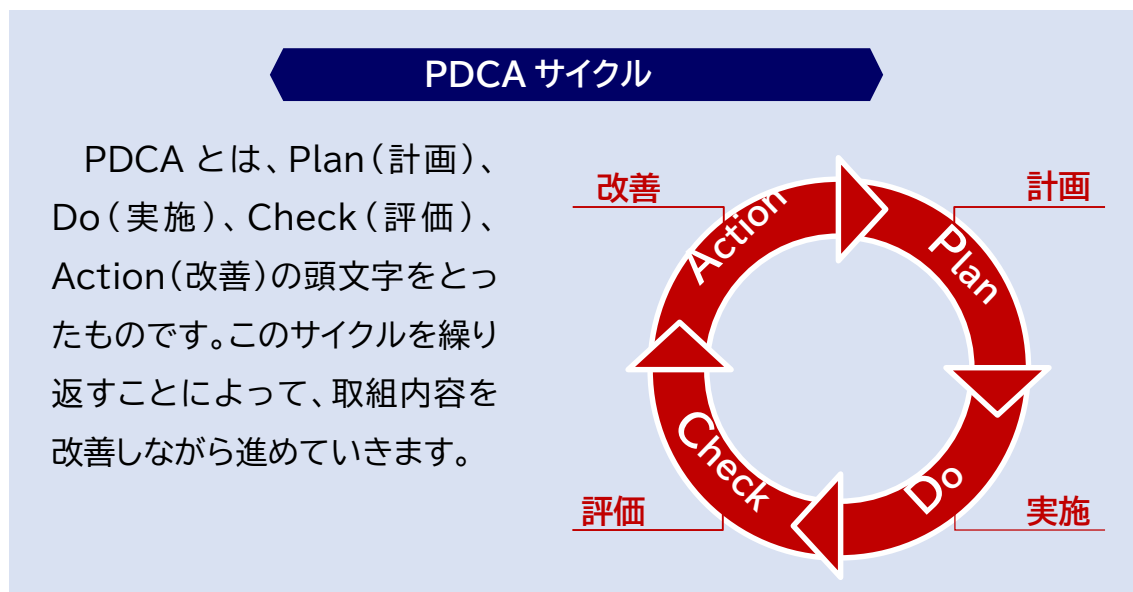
PDCA サイクル

PDCA とは、Plan（計画）、Do（実施）、Check（評価）、Action（改善）の頭文字をとったものです。このサイクルを繰り返すことによって、取組内容を改善しながら進めていきます。

改善
Action
計画
Plan
Check
Do
評価
実施